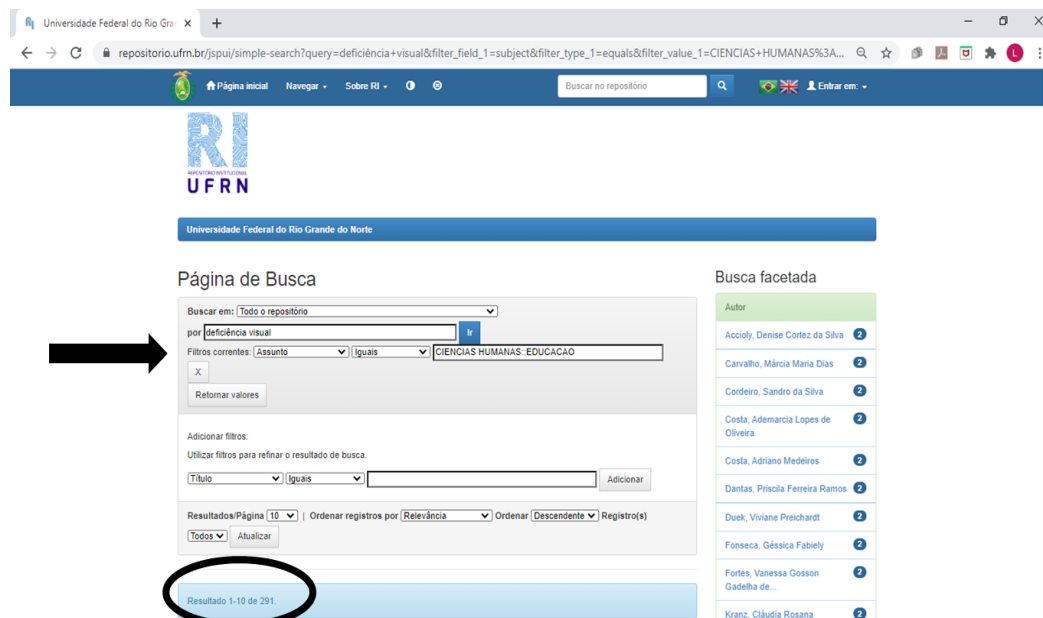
Universidade Federal do Rio Gra ×
+
repositorio.ufrn.br/jspui/simple-search?query=deficiência+visual&filter_field_1=subject&filter_type_1=equals&filter_value_1=CIENCIAS+HUMANAS%3A...

Página inicial Navegar Sobre RI
Buscar no repositório
Entrar em:

RI
REPOSITÓRIO INSTITUCIONAL
UFRN

Universidade Federal do Rio Grande do Norte

Página de Busca

Buscar em: Todo o repositório
por deficiência visual Ir
Filtros correntes: Assunto Iguais CIENCIAS HUMANAS: EDUCACAO
X
Retornar valores

Adicionar filtros:
Utilizar filtros para refinar o resultado de busca.
Título Iguais Adicionar

Resultados/Página 10 | Ordenar registros por Relevância Ordenar Descendente Registro(s) Todos Atualizar

Resultado 1-10 de 291.

Busca facetada

Autor
Accioly, Denise Cortez da Silva 2
Carvalho, Márcia Maria Dias 2
Cordeiro, Sandro da Silva 2
Costa, Ademarcia Lopes de Oliveira 2
Costa, Adriano Medeiros 2
Dantas, Priscila Ferreira Ramos 2
Duek, Viviane Preichardt 2
Fonseca, Géssica Fabiely 2
Fortes, Vanessa Gosson Gadelha de... 2
Kranz, Cláudia Rosana 2